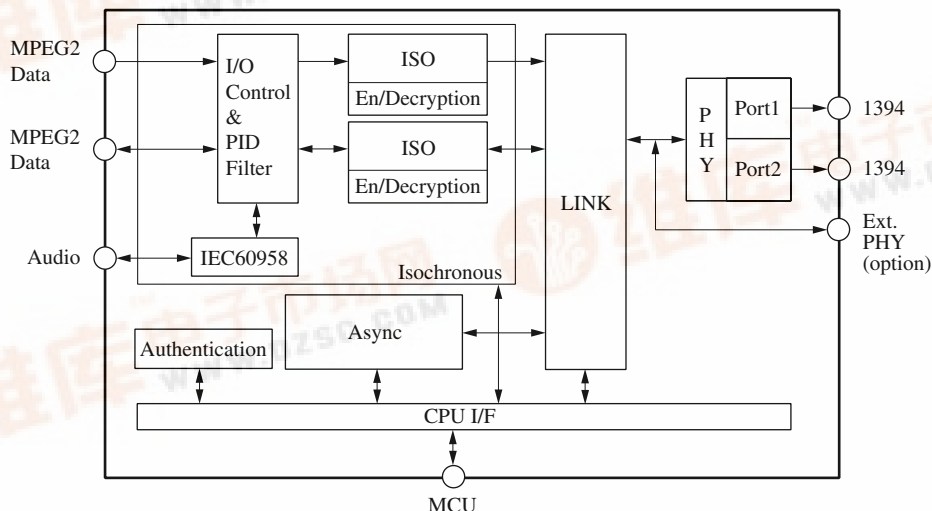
MPEG2
Data

MPEG2
Data

Audio

I/O
Control
&
PID
Filter

ISO
En/Decryption

ISO
En/Decryption

IEC60958

Isochronous

LINK

P
H
Y

Port1

Port2

1394

1394

Ext.
PHY
(option)

Authentication

Async

CPU I/F

MCU

www.dzsc.com